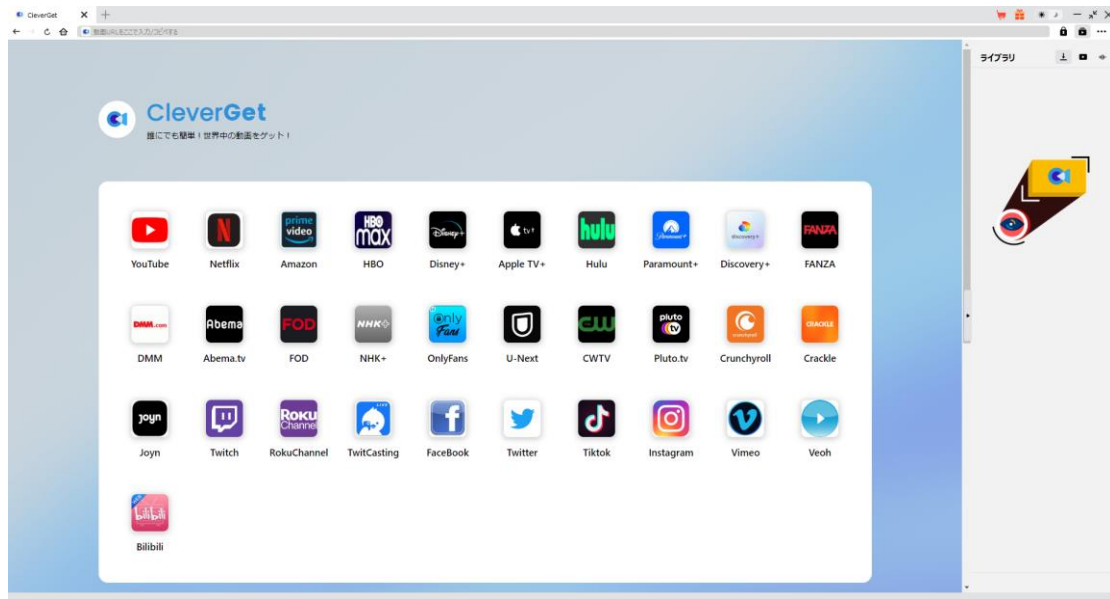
CleverGet

動画URLをここに入力/コピペする

ライブラリ

CleverGet
誰にでも簡単！世界中の動画をゲット！

YouTube
Netflix
Amazon
HBO
Disney+
Apple TV+
Hulu
Paramount+
Discovery+
FANZA
DMM
Abema.tv
FOD
NHK+
OnlyFans
U-Next
CWTV
Pluto.tv
Crunchyroll
Crackle
Joyn
Twitch
RokuChannel
TwitCasting
FaceBook
Twitter
Tiktok
Instagram
Vimeo
Veoh
Bilibili